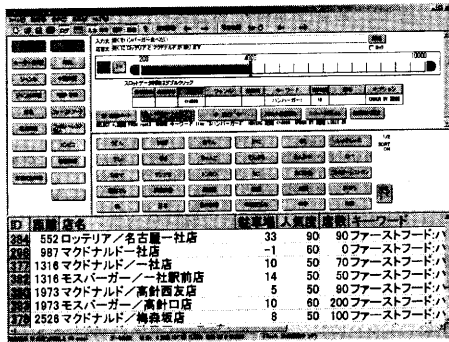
| ID | 店名 | 就業地 | 人気度 | 密度 | キーワード |
|---|---|---|---|---|---|
| 384 | 552 ロッテリア／名古屋一社店 | 33 | 90 | 90 | ファーストフード/ハ |
| 298 | 987 マクドナルド一社店 | -1 | 60 | 0 | ファーストフード/ハ |
| 377 | 1316 マクドナルド／一社店 | 10 | 50 | 70 | ファーストフード/ハ |
| 382 | 1316 モスバーガー／一社駅前店 | 14 | 50 | 50 | ファーストフード/ハ |
| 380 | 1973 マクドナルド／高針西友店 | 5 | 50 | 90 | ファーストフード/ハ |
| 383 | 1973 モスバーガー／高針口店 | 10 | 60 | 200 | ファーストフード/ハ |
| 378 | 2528 マクドナルド／梅森坂店 | 8 | 50 | 100 | ファーストフード/ハ |

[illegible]

ハンバーガー

0

1000